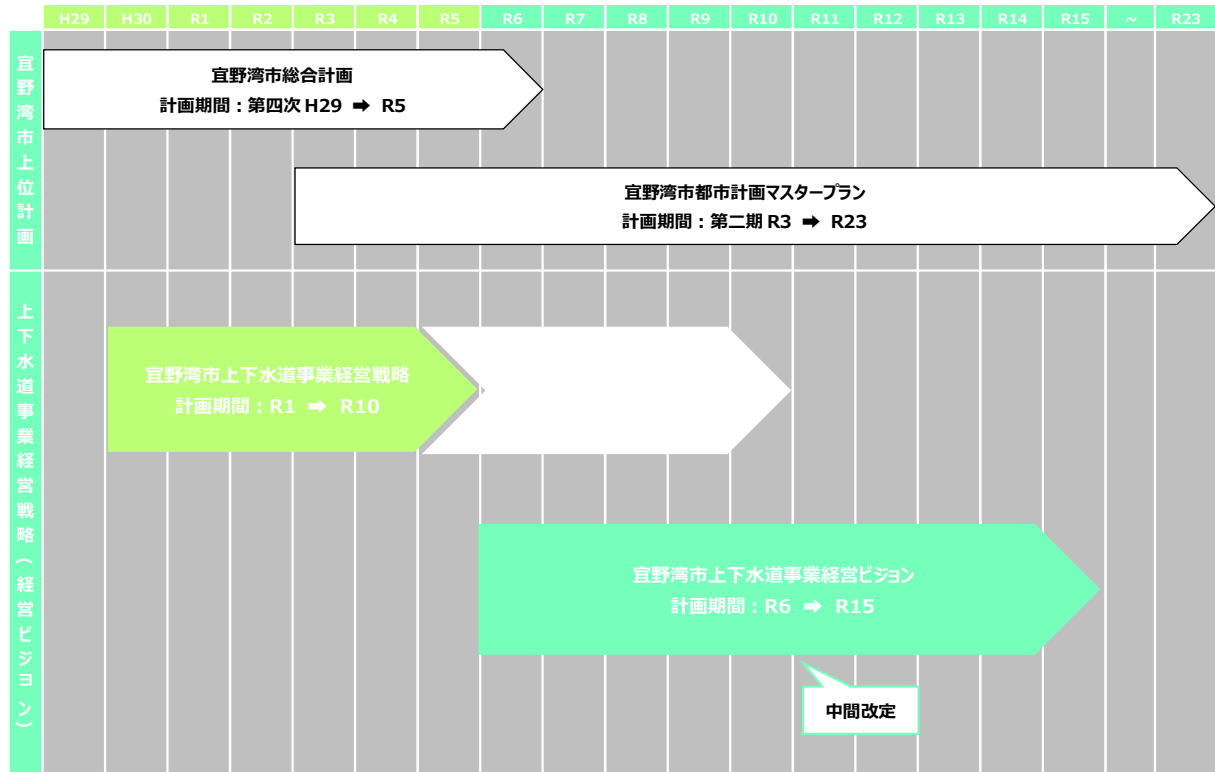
| H29 | H30 | R1 | R2 | R3 | R4 | R5 | R6 | R7 | R8 | R9 | R10 | R11 | R12 | R13 | R14 | R15 | ~ | R23 |
|---|---|---|---|---|---|---|---|---|---|---|---|---|---|---|---|---|---|---|

宜野湾市上位計画

宜野湾市総合計画
計画期間：第四次 H29 ➡ R5

宜野湾市都市計画マスタープラン
計画期間：第二期 R3 ➡ R23

上下水道事業経営戦略（経営ビジョン）

宜野湾市上下水道事業経営戦略
計画期間：R1 ➡ R10

宜野湾市上下水道事業経営ビジョン
計画期間：R6 ➡ R15

中間改定